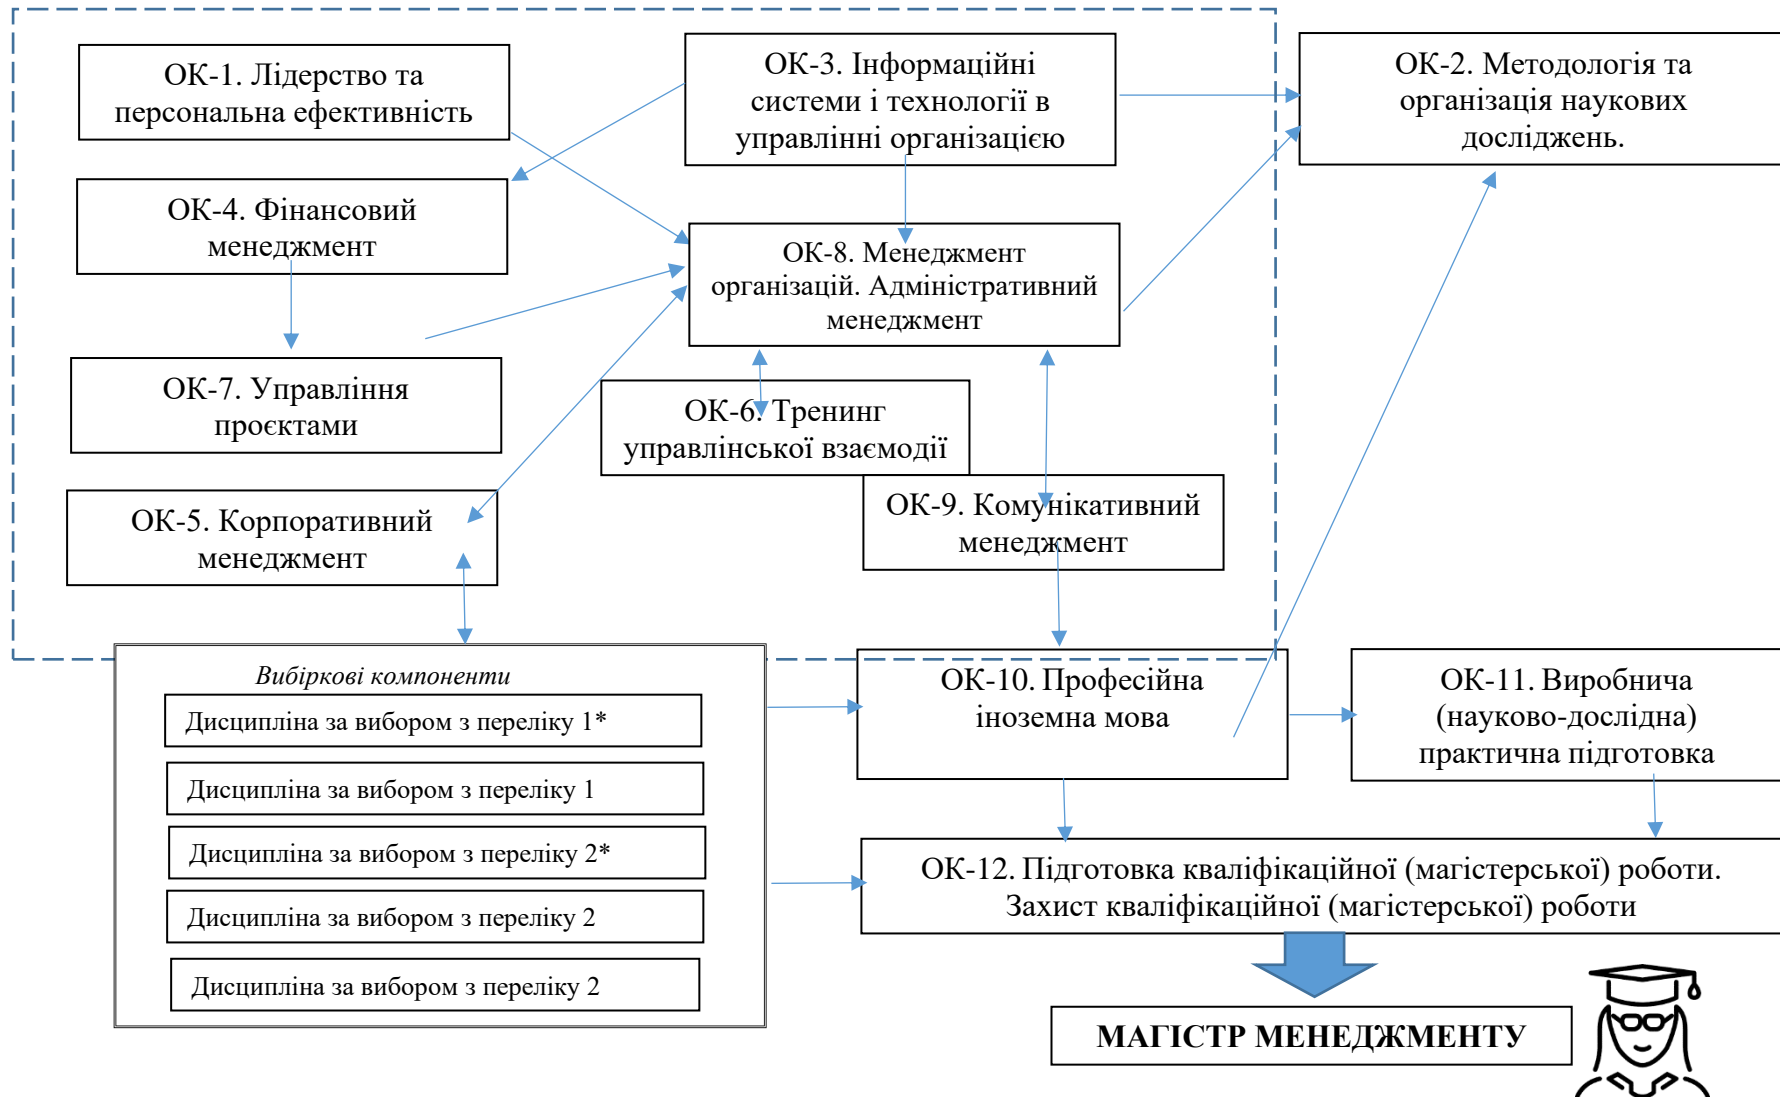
ОК-1. Лідерство та персональна ефективність

ОК-3. Інформаційні системи і технології в управлінні організацією

ОК-2. Методологія та організація наукових досліджень.

ОК-4. Фінансовий менеджмент

ОК-8. Менеджмент організацій. Адміністративний менеджмент

ОК-7. Управління проєктами

ОК-6. Тренинг управлінської взаємодії

ОК-5. Корпоративний менеджмент

ОК-9. Комунікативний менеджмент

Вибіркові компоненти

Дисципліна за вибором з переліку 1*

Дисципліна за вибором з переліку 1

Дисципліна за вибором з переліку 2*

Дисципліна за вибором з переліку 2

Дисципліна за вибором з переліку 2

ОК-10. Професійна іноземна мова

ОК-11. Виробнича (науково-дослідна) практична підготовка

ОК-12. Підготовка кваліфікаційної (магістерської) роботи. Захист кваліфікаційної (магістерської) роботи

МАГІСТР МЕНЕДЖМЕНТУ